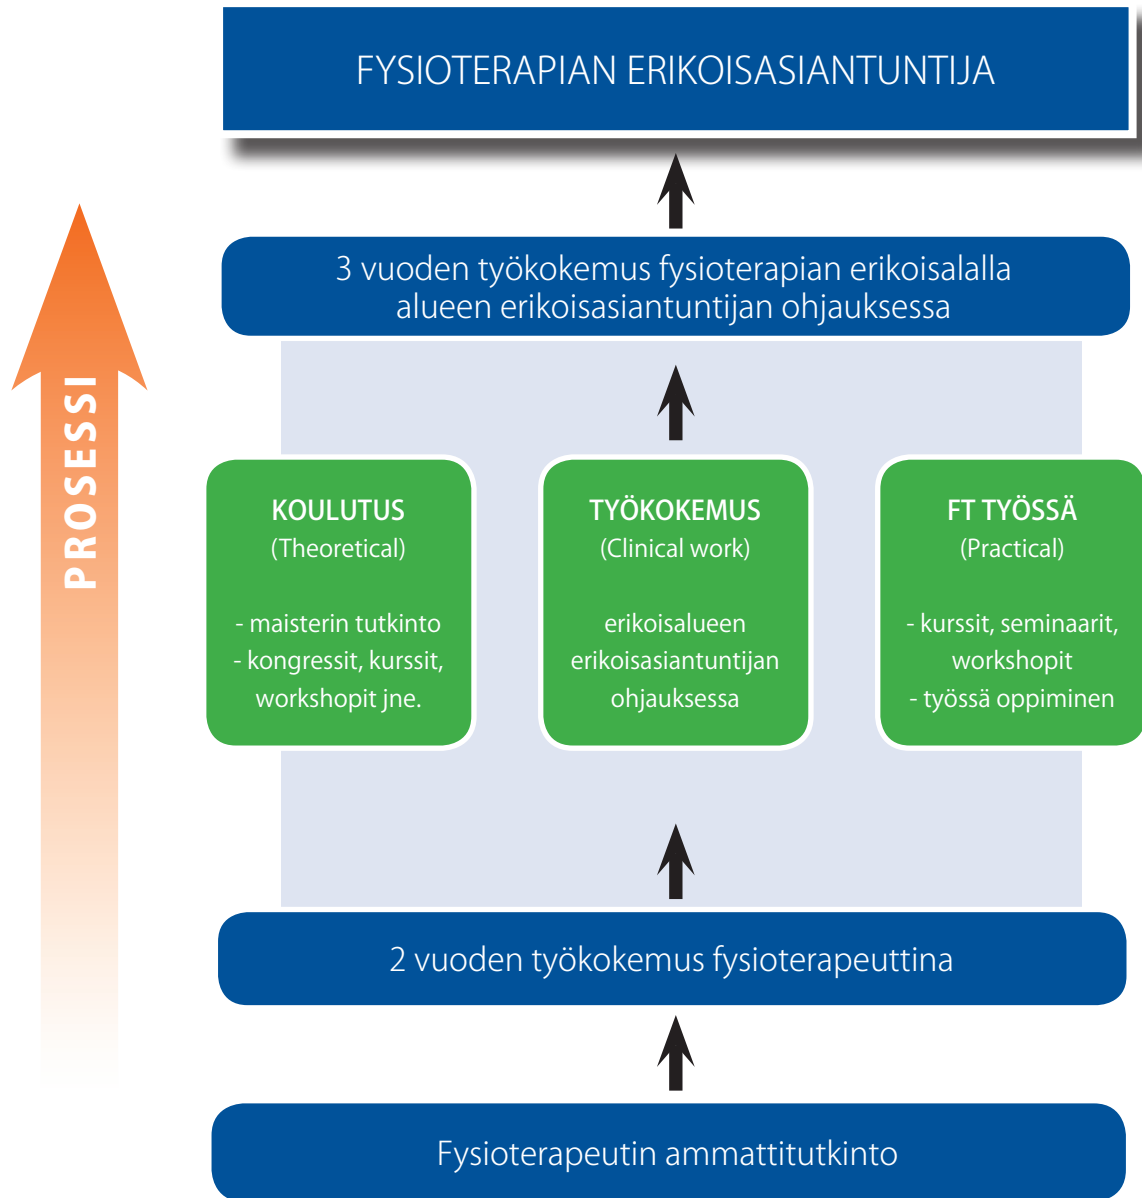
FYSIOTERAPIAN ERIKOISASIANTUNTIJA

PROSESSI

3 vuoden työkokemus fysioterapian erikoisalalla alueen erikoisasiantuntijan ohjauksessa

KOULUTUS
(Theoretical)

- maisterin tutkinto
- kongressit, kurssit, workshopit jne.

TYÖKOKEMUS
(Clinical work)

erikoisalueen erikoisasiantuntijan ohjauksessa

FT TYÖSSÄ
(Practical)

- kurssit, seminaarit, workshopit
- työssä oppiminen

2 vuoden työkokemus fysioterapeuttina

Fysioterapeutin ammattitutkinto